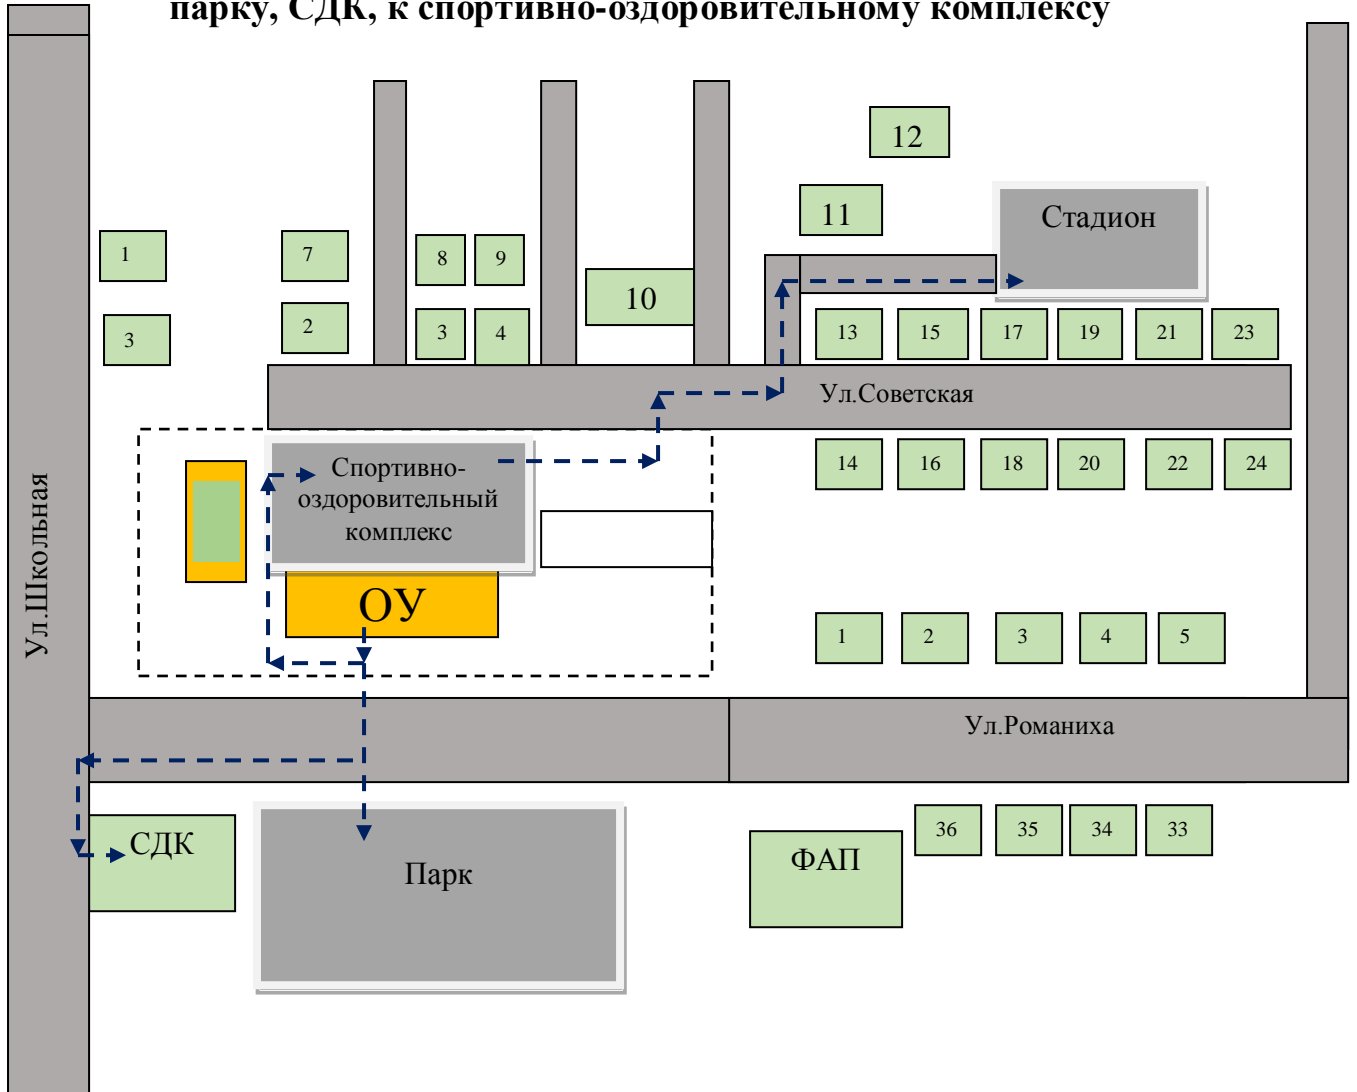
парку, СДК, к спортивно-оздоровительному комплексу

12

11

Стадион

1

7

8

9

10

3

2

3

4

13

15

17

19

21

23

Ул.Советская

Спортивно-оздоровительный комплекс

14

16

18

20

22

24

ОУ

Ул.Школьная

1

2

3

4

5

Ул.Романиха

36

35

34

33

СДК

Парк

ФАП